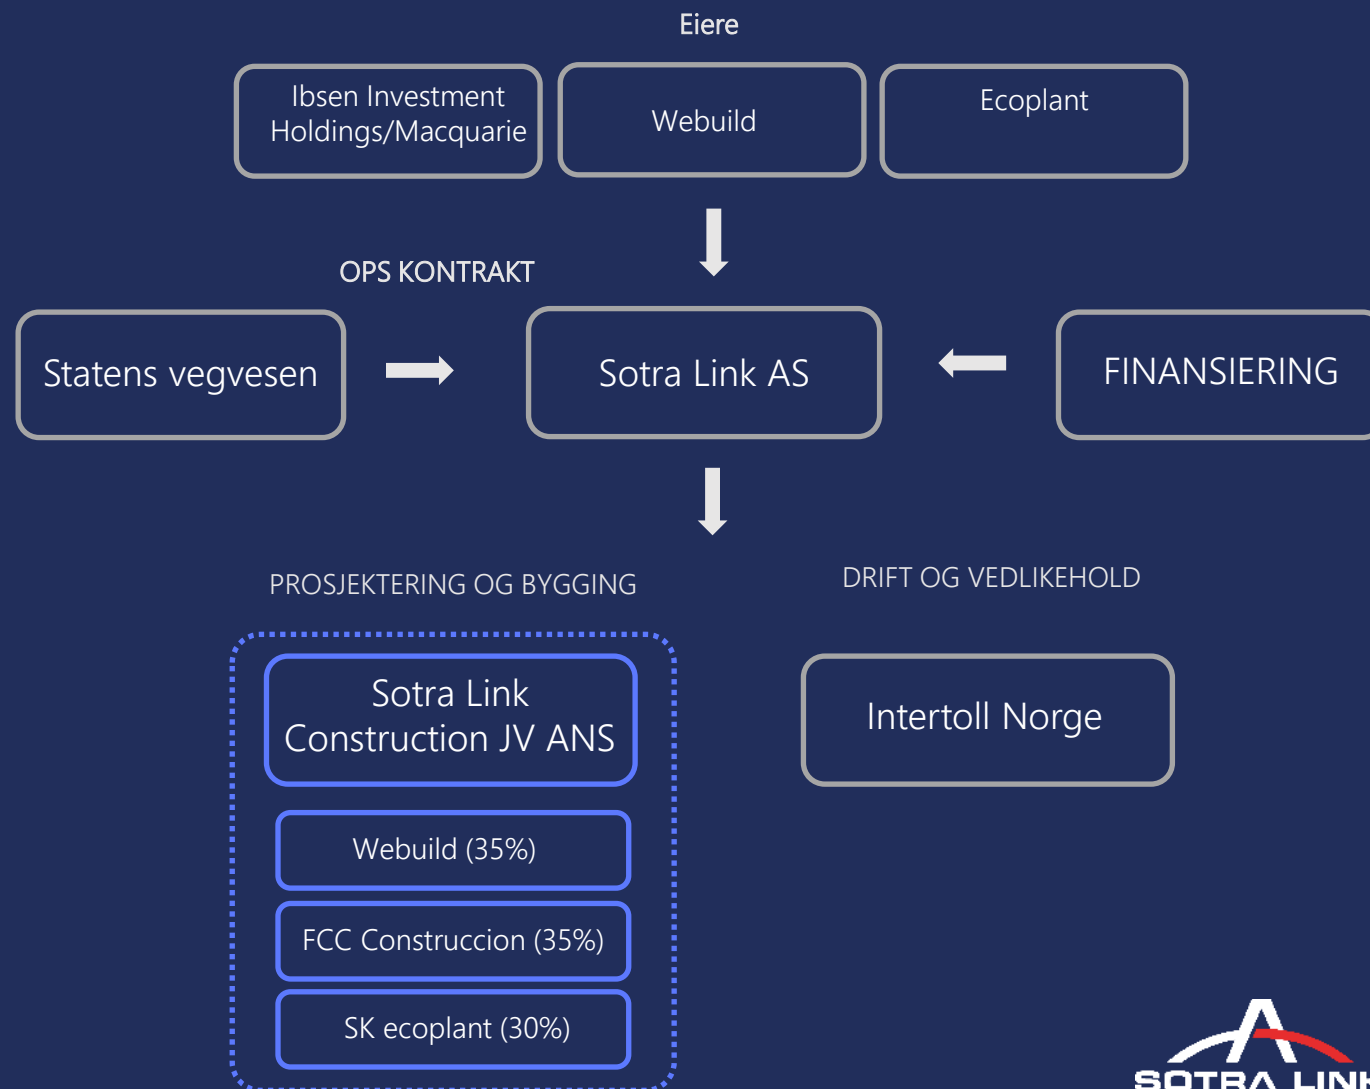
Eiere

Ibsen Investment Holdings/Macquarie

Webuild

Ecoplant

OPS KONTRAKT

Statens vegvesen

Sotra Link AS

FINANSIERING

PROSJEKTERING OG BYGGING

DRIFT OG VEDLIKEHOLD

Sotra Link Construction JV ANS

Webuild (35%)

FCC Construccion (35%)

SK ecoplant (30%)

Intertoll Norge

SOTRA LIN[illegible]